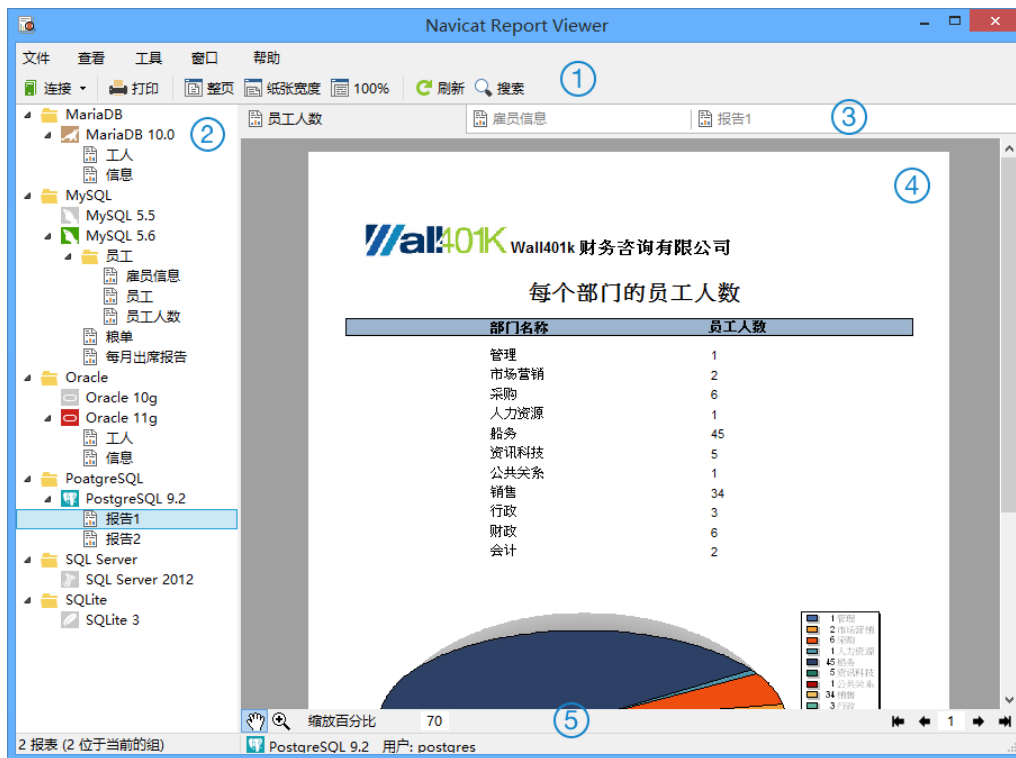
Navicat Report Viewer

文件 查看 工具 窗口 帮助

连接 打印 整页 纸张宽度 100% 刷新 搜索 ①

MariaDB
MariaDB 10.0
工人
信息
MySQL
MySQL 5.5
MySQL 5.6
员工
雇员信息
员工
员工人数
粮单
每月出席报告
Oracle
Oracle 10g
Oracle 11g
工人
信息
PoatgreSQL
PostgreSQL 9.2
报告1
报告2
SQL Server
SQL Server 2012
SQLite
SQLite 3

②

员工人数 雇员信息 报告1 ③

④

Wall401K Wall401k 财务咨询有限公司

每个部门的员工人数

| 部门名称 | 员工人数 |
|---|---|
| 管理 | 1 |
| 市场营销 | 2 |
| 采购 | 6 |
| 人力资源 | 1 |
| 船务 | 45 |
| 资讯科技 | 5 |
| 公共关系 | 1 |
| 销售 | 34 |
| 行政 | 3 |
| 财政 | 6 |
| 会计 | 2 |

1 管理
2 市场营销
6 采购
1 人力资源
45 船务
5 资讯科技
1 公共关系
34 销售
3 行政

缩放百分比 70 ⑤ 1

2 报表 (2 位于当前的组)
PostgreSQL 9.2 用户: postgres